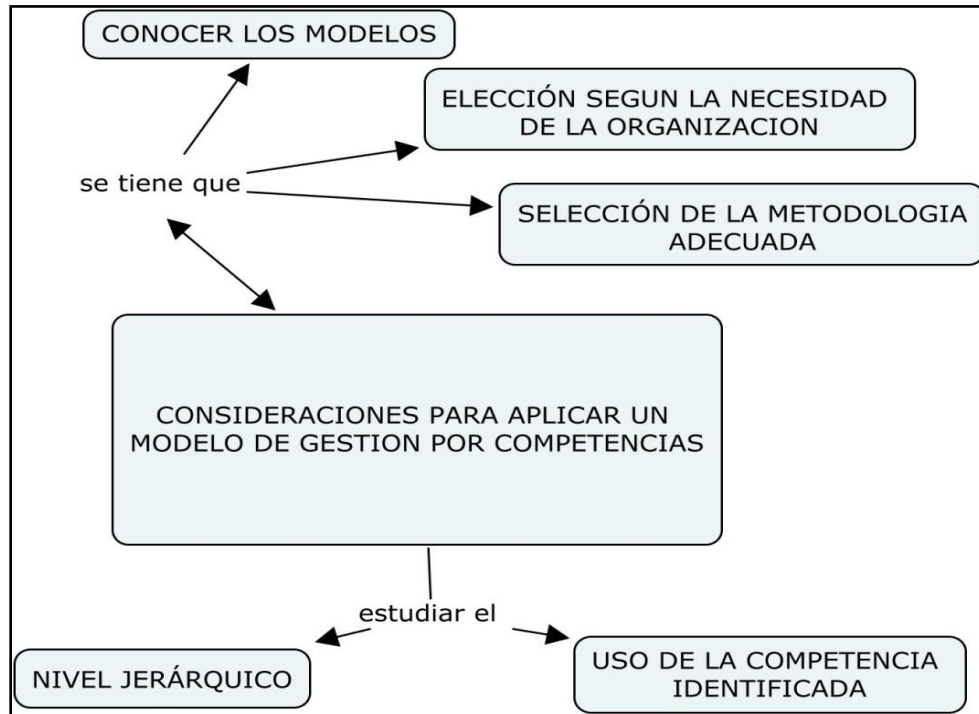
CONOCER LOS MODELOS

ELECCIÓN SEGUN LA NECESIDAD DE LA ORGANIZACION

se tiene que

SELECCIÓN DE LA METODOLOGIA ADECUADA

CONSIDERACIONES PARA APLICAR UN MODELO DE GESTION POR COMPETENCIAS

estudiar el

NIVEL JERÁRQUICO

USO DE LA COMPETENCIA IDENTIFICADA